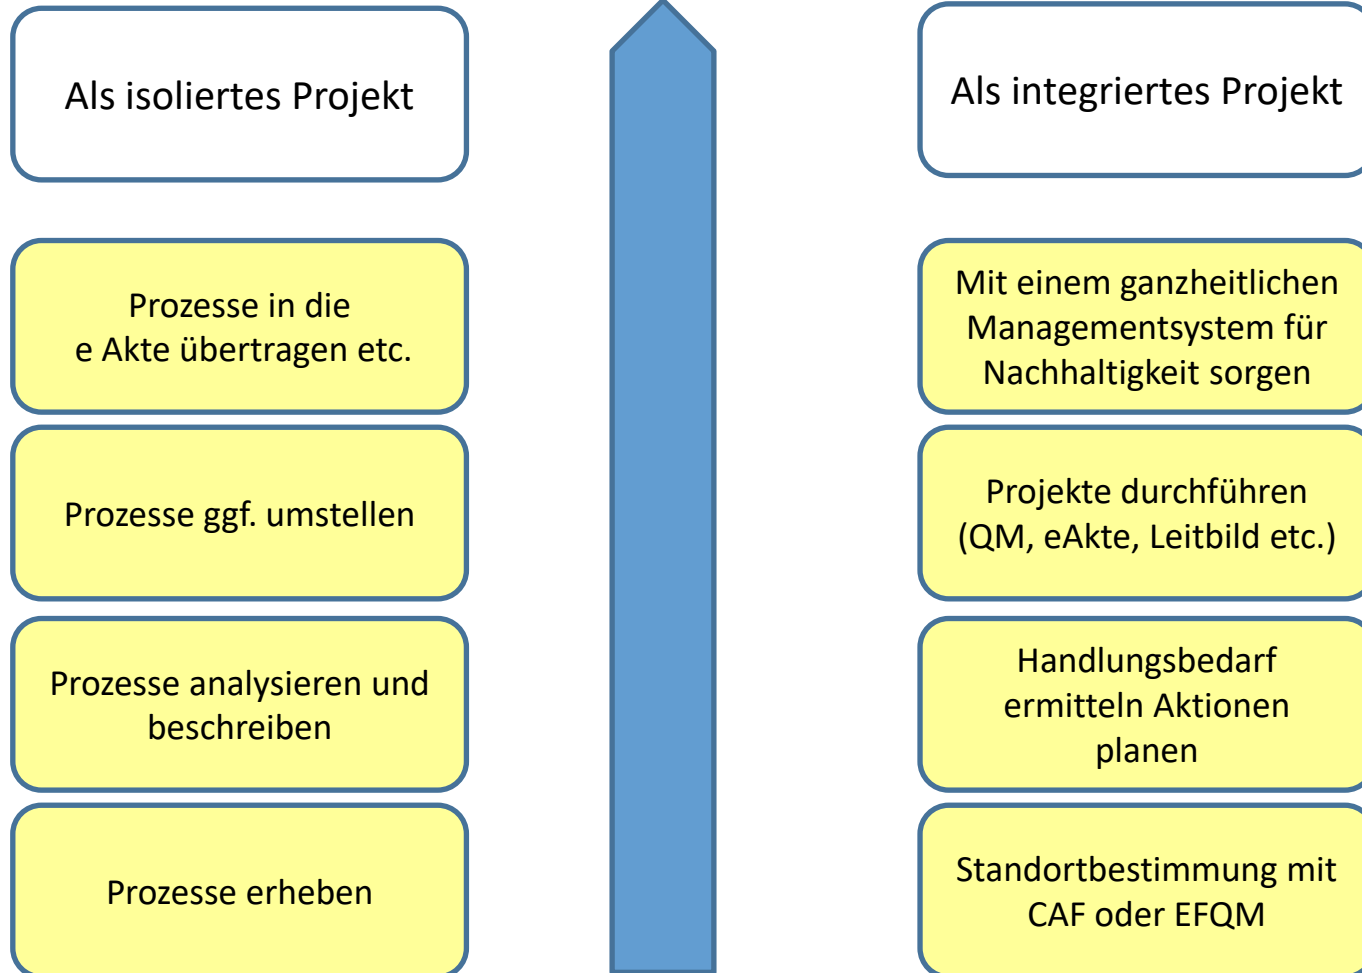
Als isoliertes Projekt

Prozesse in die e Akte übertragen etc.

Prozesse ggf. umstellen

Prozesse analysieren und beschreiben

Prozesse erheben

Als integriertes Projekt

Mit einem ganzheitlichen Managementsystem für Nachhaltigkeit sorgen

Projekte durchführen (QM, eAkte, Leitbild etc.)

Handlungsbedarf ermitteln Aktionen planen

Standortbestimmung mit CAF oder EFQM